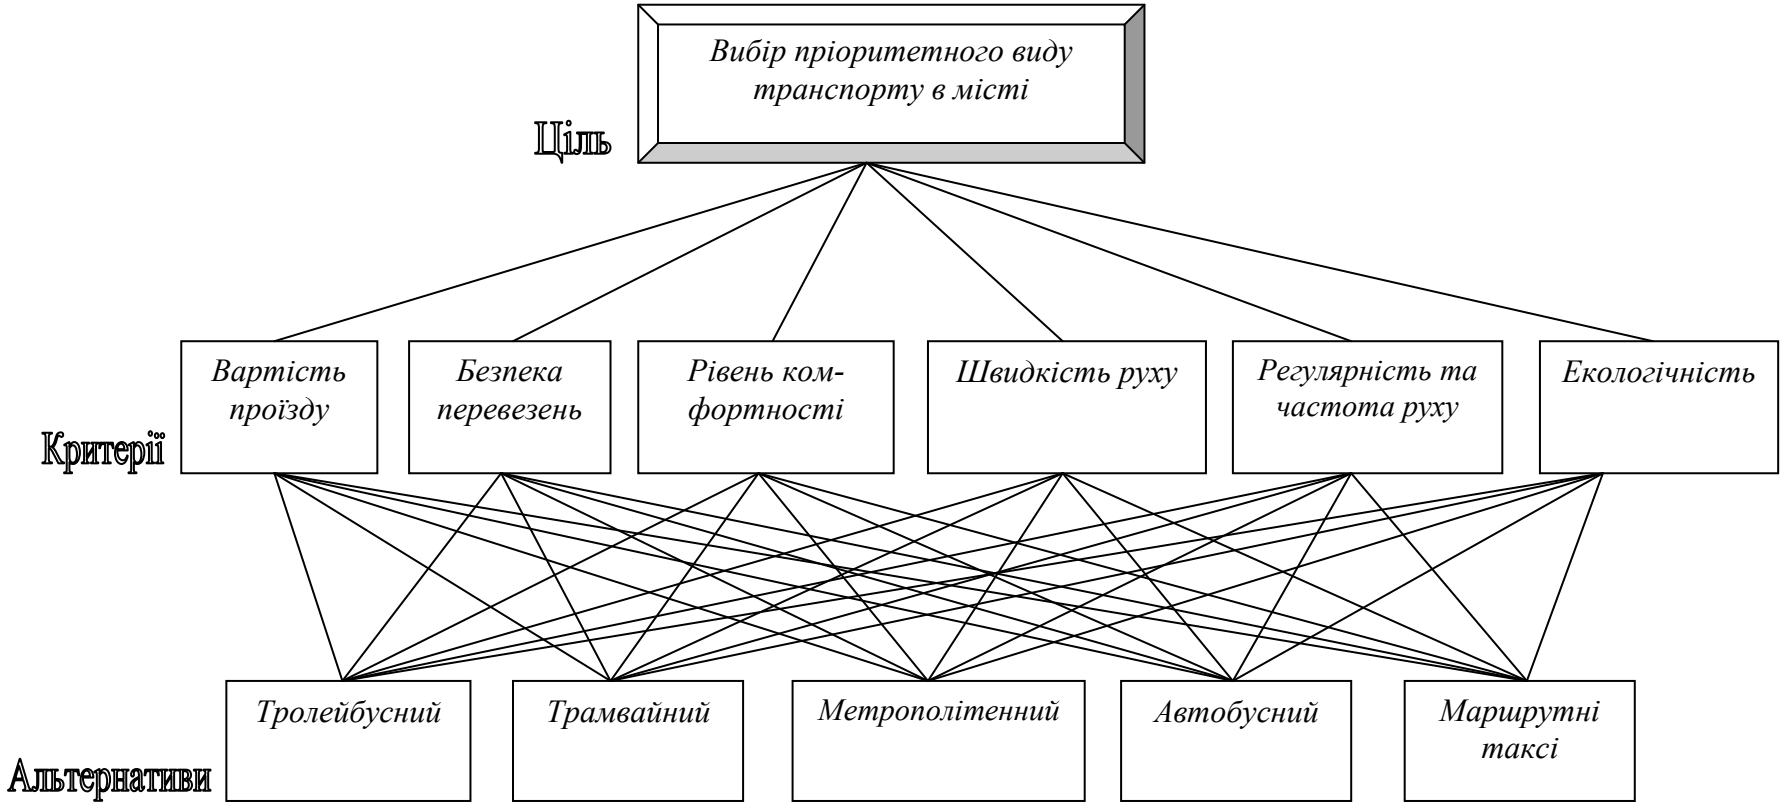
Вибір пріоритетного виду транспорту в місті

Ціль

Вартість проїзду

Безпека перевезень

Рівень комфортності

Швидкість руху

Регулярність та частота руху

Екологічність

Критерії

Тролейбусний

Трамвайний

Метрополітенний

Автобусний

Маршрутні таксі

Альтернативи